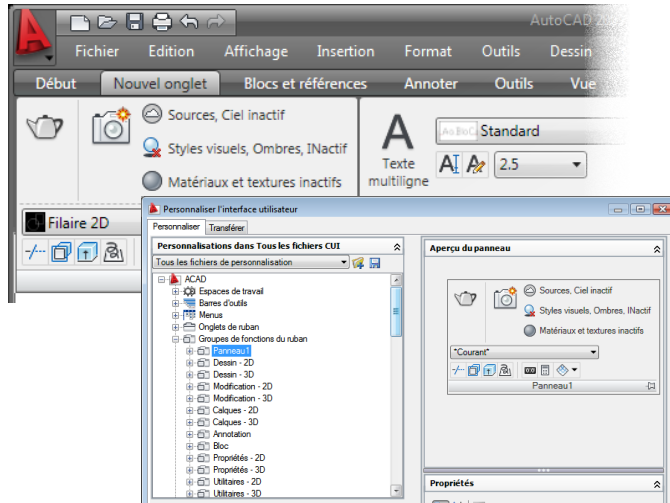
AutoCAD 2

Fichier Edition Affichage Insertion Format Outils Dessin

Début Nouvel onglet Blocs et références Annoter Outils Vue

Sources, Ciel inactif
Styles visuels, Ombres, INactif
Matériaux et textures inactifs

A
Texte multiligne
AaBbC Standard
2.5

Filaire 2D

Personnaliser l'interface utilisateur

Personnaliser Transférer

Personnalisations dans Tous les fichiers CUI

Tous les fichiers de personnalisation

ACAD
Espaces de travail
Barres d'outils
Menus
Onglets de ruban
Groupes de fonctions du ruban
Panneau1
Dessin - 2D
Dessin - 3D
Modification - 2D
Modification - 3D
Calques - 2D
Calques - 3D
Annotation
Bloc
Propriétés - 2D
Propriétés - 3D
Utilitaires - 2D
Utilitaires - 3D

Aperçu du panneau

Sources, Ciel inactif
Styles visuels, Ombres, INactif
Matériaux et textures inactifs

*Courant*

Panneau1

Propriétés